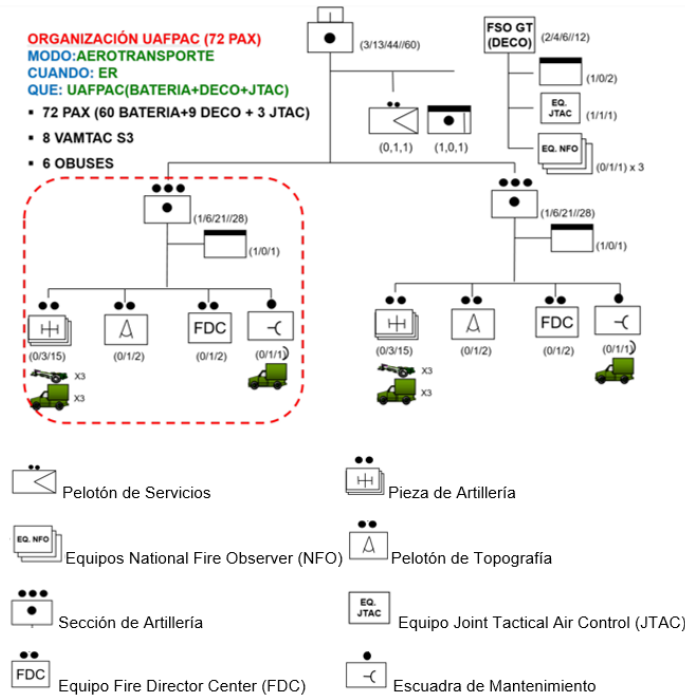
ORGANIZACIÓN UAFPAC (72 PAX)
MODO:AEROTRANSPORTE
CUANDO: ER
QUE: UAFPAC(BATERIA+DECO+JTAC)

- 72 PAX (60 BATERIA+9 DECO + 3 JTAC)
- 8 VAMTAC S3
- 6 OBUSES

(3/13/44//60)

FSO GT (DECO)
(2/4/6//12)

(1/0/2)

EQ. JTAC
(1/1/1)

EQ. NFO
(0/1/1) x 3

(0,1,1)
(1,0,1)

(1/6/21//28)
(1/0/1)

(0/3/15)
X3
X3
(0/1/2)
FDC
(0/1/2)
(0/1/1)

(1/6/21//28)
(1/0/1)

(0/3/15)
X3
X3
(0/1/2)
FDC
(0/1/2)
(0/1/1)

Pelotón de Servicios
Pieza de Artillería
EQ. NFO
Equipos National Fire Observer (NFO)
Pelotón de Topografía
Sección de Artillería
EQ. JTAC
Equipo Joint Tactical Air Control (JTAC)
FDC
Equipo Fire Director Center (FDC)
Escuadra de Mantenimiento